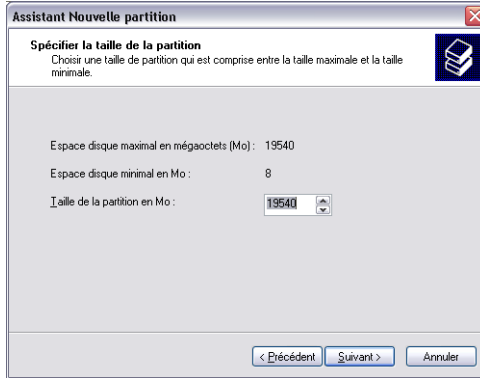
Assistant Nouvelle partition

Spécifier la taille de la partition
Choisir une taille de partition qui est comprise entre la taille maximale et la taille minimale.

Espace disque maximal en mégaoctets (Mo) : 19540

Espace disque minimal en Mo : 8

Taille de la partition en Mo : 19540

< Précédent | Suivant > | Annuler